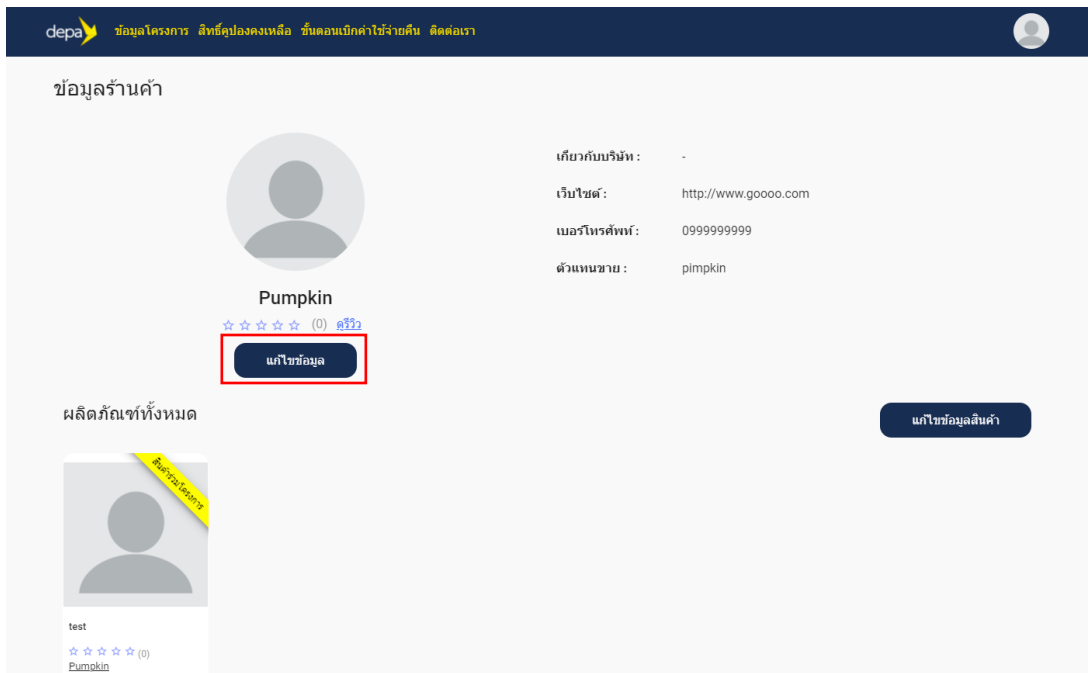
depa ข้อมูลโครงการ สิทธิ์คูปองคงเหลือ ขั้นตอนเบิกค่าใช้จ่ายคืน ติดต่อเรา

ข้อมูลร้านค้า

Pumpkin

☆☆☆☆☆ (0) ดูรีวิว

แก้ไขข้อมูล

เกี่ยวกับบริษัท : -

เว็บไซต์ : http://www.goooo.com

เบอร์โทรศัพท์ : 0999999999

ตัวแทนขาย : pimpkin

ผลิตภัณฑ์ทั้งหมด

แก้ไขข้อมูลสินค้า

สินค้าร่วมโครงการ

test

☆☆☆☆☆ (0)

Pumpkin